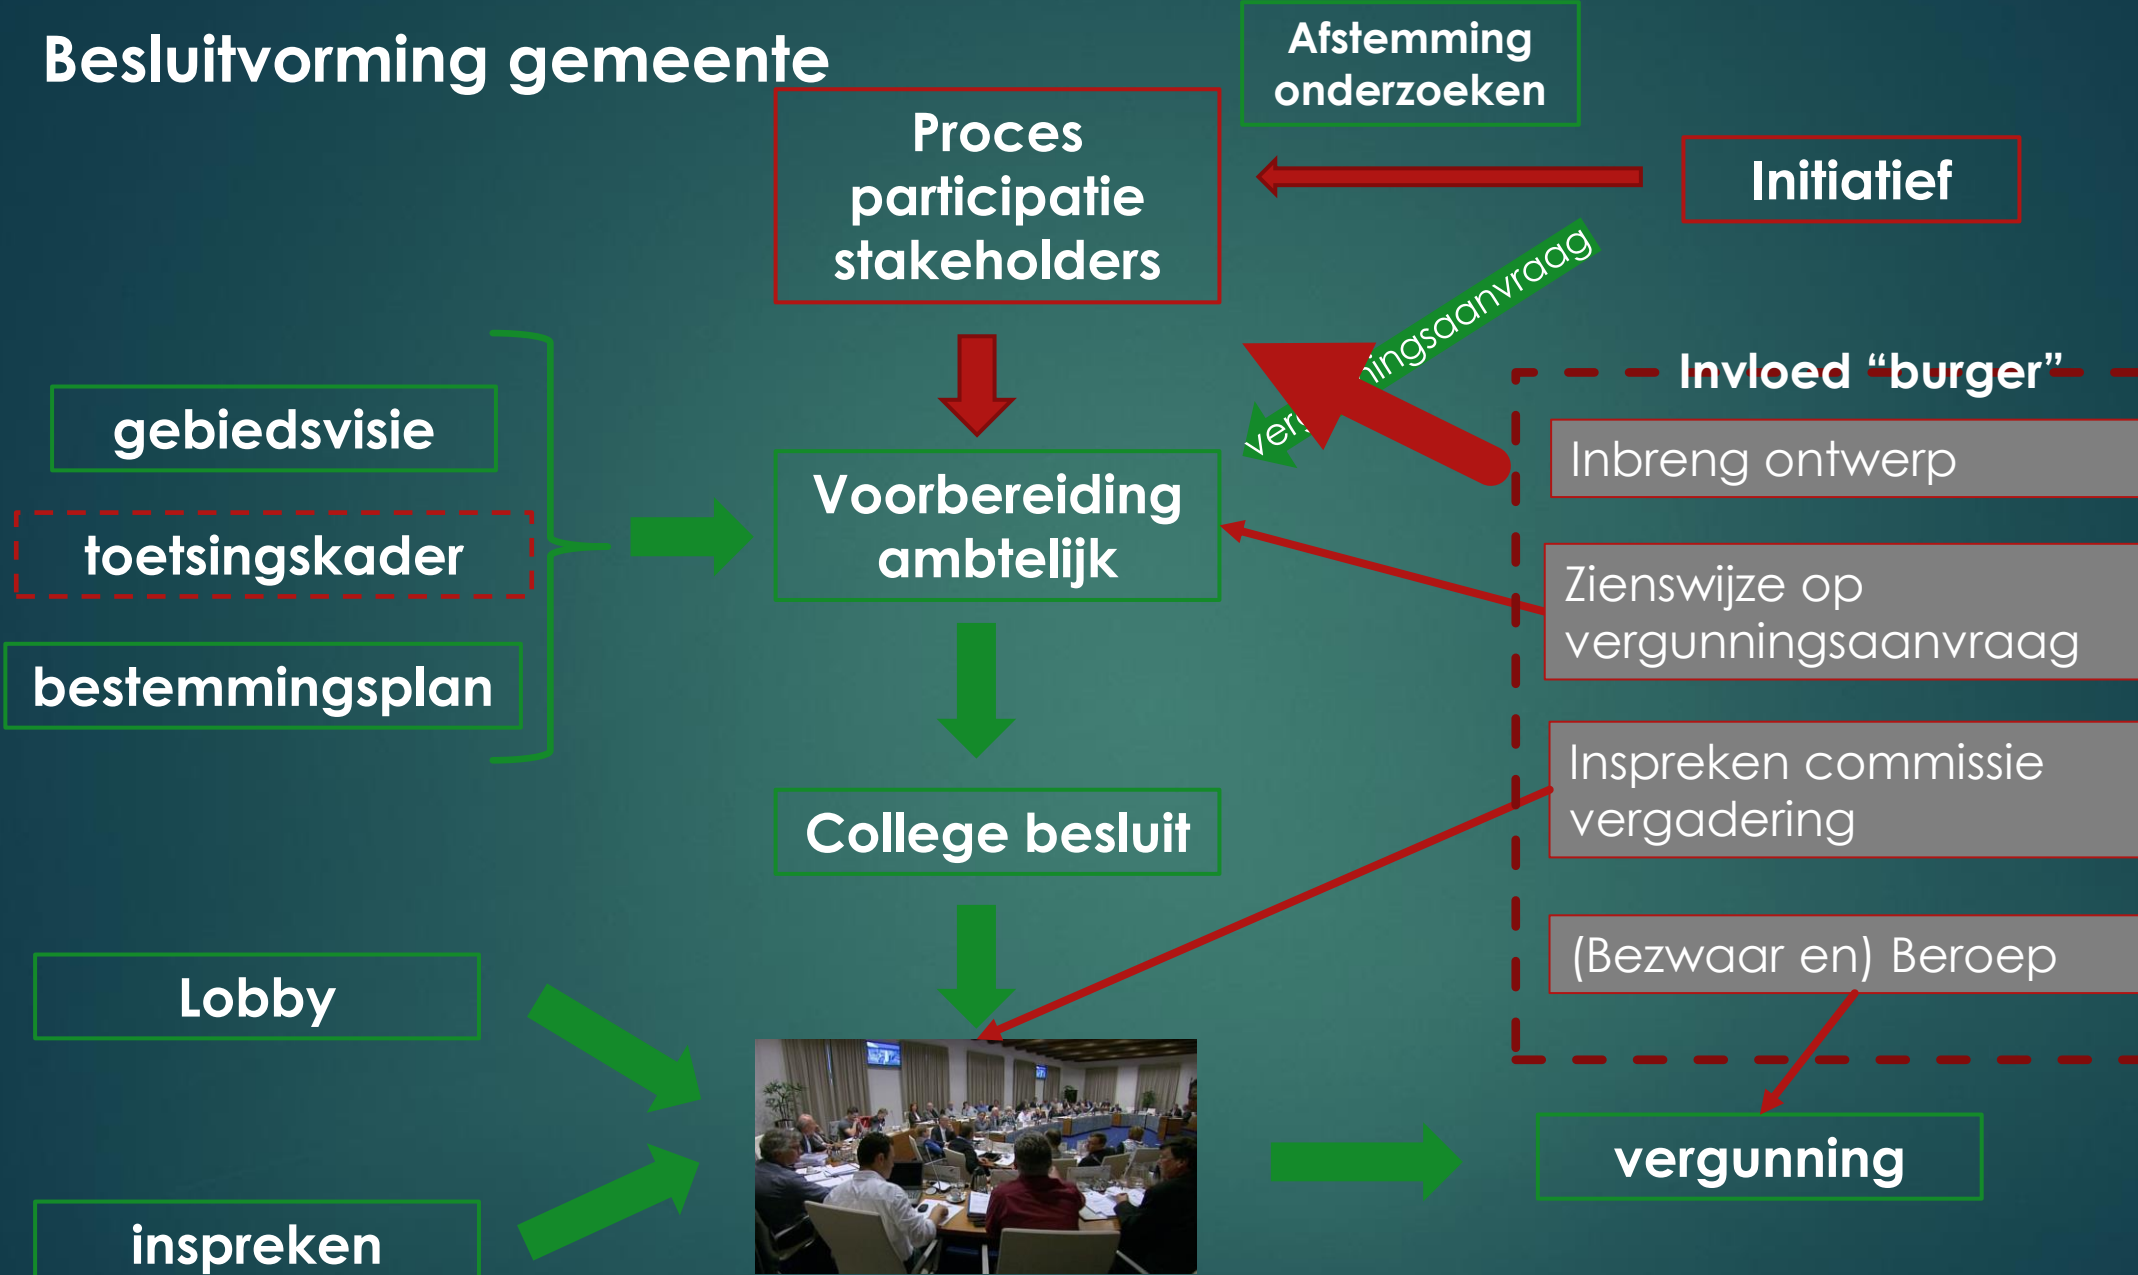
Besluitvorming gemeente

Afstemming onderzoeken

Proces participatie stakeholders

Initiatief

ver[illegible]ingsaanvraag

Invloed "burger"

gebiedsvisie

toetsingskader

bestemmingsplan

Voorbereiding ambtelijk

Inbreng ontwerp

Zienswijze op vergunningsaanvraag

Inspreken commissie vergadering

College besluit

(Bezwaar en) Beroep

Lobby

inspreken

vergunning